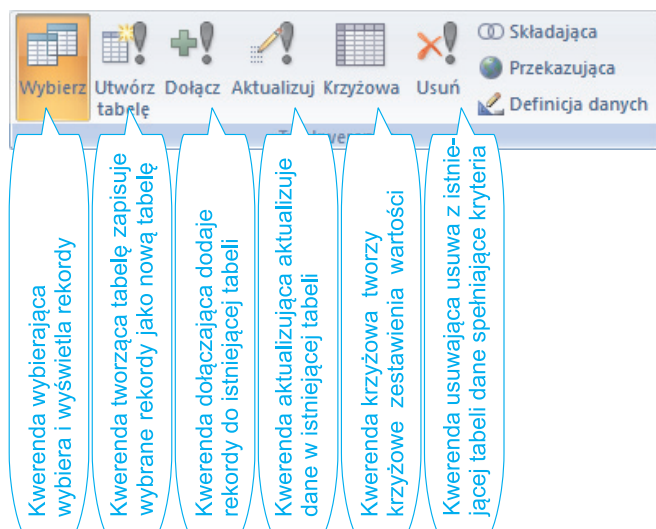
Wybierz
Utwórz tabelę
Dołącz
Aktualizuj
Krzyżowa
Usuń
Składająca
Przekazująca
Definicja danych
Typ kwerendy

Kwerenda wybierająca wybiera i wyświetla rekordy

Kwerenda tworząca tabelę zapisuje wybrane rekordy jako nową tabelę

Kwerenda dołączająca dodaje rekordy do istniejącej tabeli

Kwerenda aktualizująca aktualizuje dane w istniejącej tabeli

Kwerenda krzyżowa tworzy krzyżowe zestawienia wartości

Kwerenda usuwająca usuwa z istniejącej tabeli dane spełniające kryteria